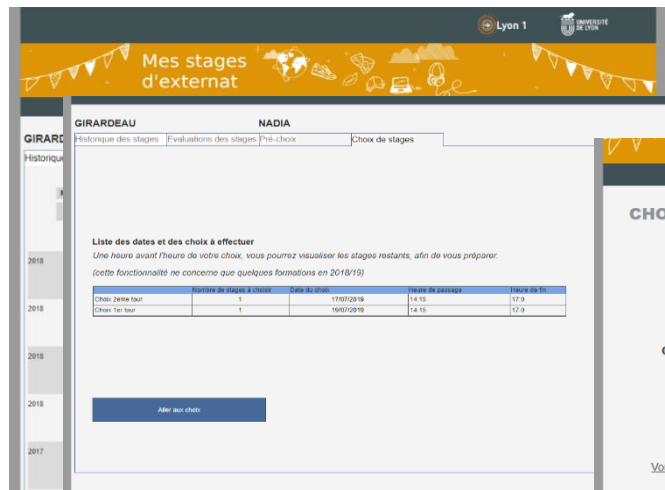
Lyon 1

UNIVERSITÉ DE LYON

Mes stages d'externat

GIRARDEAU

NADIA

Historique des stages | Evaluations des stages | Pré-choix | Choix de stages

GIRARD

Historique

2018

2018

2018

2018

2017

Liste des dates et des choix à effectuer

Une heure avant l'heure de votre choix, vous pourrez visualiser les stages restants, afin de vous préparer.

(cette fonctionnalité ne concerne que quelques formations en 2018/19)

| | Nombre de stages à choisir | Date du choix | Heure de passage | Heure de fin |
|---|---|---|---|---|
| Choix 2eme tour | 1 | 17/07/2019 | 14:15 | 17:0 |
| Choix 1er tour | 1 | 16/07/2019 | 14:15 | 17:0 |

Aller aux choix

CHO

Vo